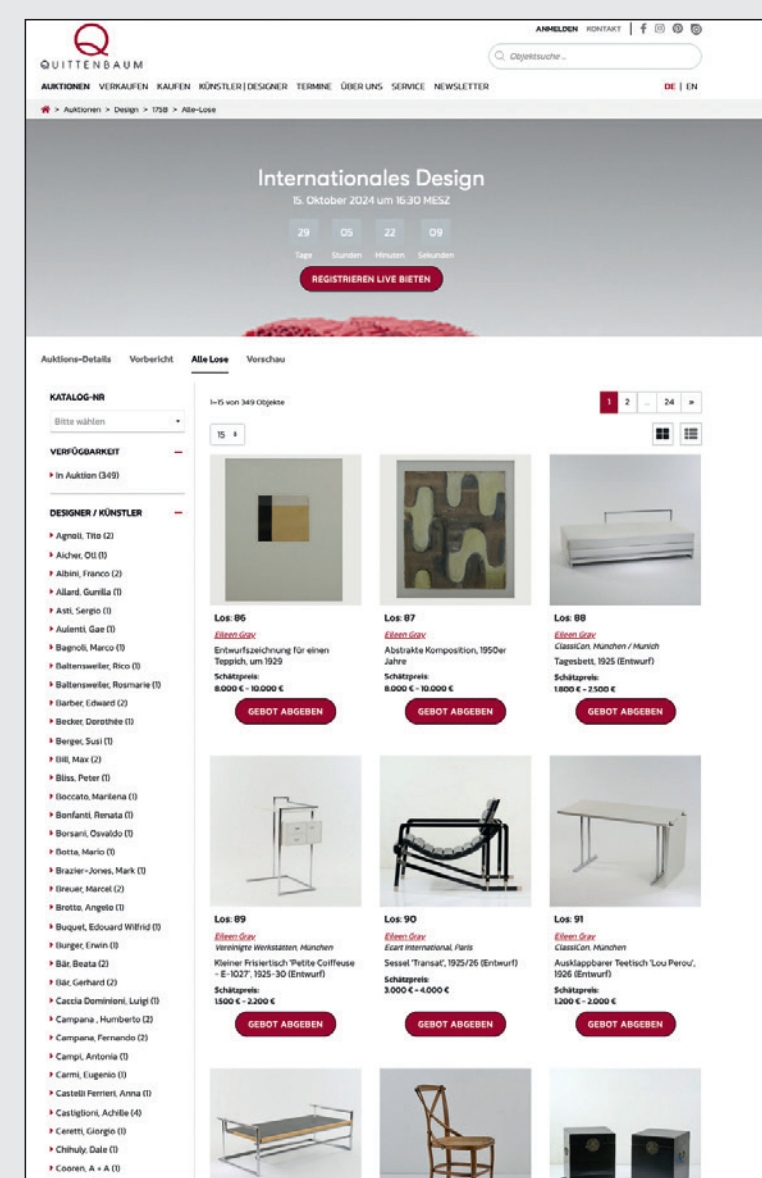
QUITTENBAUM

ANMELDEN KONTAKT

Objektsuche...

AUKTIONEN VERKAUFEN KAUFEN KÜNSTLER | DESIGNER TERMINE ÜBER UNS SERVICE NEWSLETTER

DE | EN

> Auktionen > Design > 175B > Alle-Lose

Internationales Design

15. Oktober 2024 um 16:30 MESZ

29 Tage 05 Stunden 22 Minuten 09 Sekunden

REGISTRIEREN LIVE BIETEN

Auktions-Details Vorbericht Alle Lose Vorschau

KATALOG-NR

Bitte wählen

VERFÜGBARKEIT

In Auktion (349)

DESIGNER / KÜNSTLER

Agnoli, Tito (2)
Aicher, Otl (1)
Albini, Franco (2)
Allard, Gunilla (1)
Asti, Sergio (1)
Aulenti, Gae (1)
Bagnoli, Marco (1)
Baltensweiler, Rico (1)
Baltensweiler, Rosmarie (1)
Barber, Edward (2)
Becker, Dorothée (1)
Berger, Susi (1)
Bill, Max (2)
Bliss, Peter (1)
Boccato, Marilena (1)
Bonfanti, Renata (1)
Borsani, Osvaldo (1)
Botta, Mario (1)
Brazier-Jones, Mark (1)
Breuer, Marcel (2)
Brotto, Angelo (1)
Buquet, Edouard Wilfrid (1)
Burger, Erwin (1)
Bär, Beata (2)
Bär, Gerhard (2)
Caccia Dominioni, Luigi (1)
Campana , Humberto (2)
Campana, Fernando (2)
Campi, Antonia (1)
Carmi, Eugenio (1)
Castelli Ferrieri, Anna (1)
Castiglioni, Achille (4)
Ceretti, Giorgio (1)
Chihuly, Dale (1)
Cooren, A + A (1)

1-15 von 349 Objekte

1 2 ... 24 »

15

Los: 86
Eileen Gray
Entwurfszeichnung für einen Teppich, um 1929
Schätzpreis:
8.000 € - 10.000 €
GEBOT ABGEBEN

Los: 87
Eileen Gray
Abstrakte Komposition, 1950er Jahre
Schätzpreis:
8.000 € - 10.000 €
GEBOT ABGEBEN

Los: 88
Eileen Gray
ClassiCon, München / Munich
Tagesbett, 1925 (Entwurf)
Schätzpreis:
1.800 € - 2.500 €
GEBOT ABGEBEN

Los: 89
Eileen Gray
Vereinigte Werkstätten, München
Kleiner Frisiertisch 'Petite Coiffeuse - E-1027', 1925-30 (Entwurf)
Schätzpreis:
1.500 € - 2.200 €
GEBOT ABGEBEN

Los: 90
Eileen Gray
Ecart International, Paris
Sessel 'Transat', 1925/26 (Entwurf)
Schätzpreis:
3.000 € - 4.000 €
GEBOT ABGEBEN

Los: 91
Eileen Gray
ClassiCon, München
Ausklappbarer Teetisch 'Lou Perou', 1926 (Entwurf)
Schätzpreis:
1.200 € - 2.000 €
GEBOT ABGEBEN